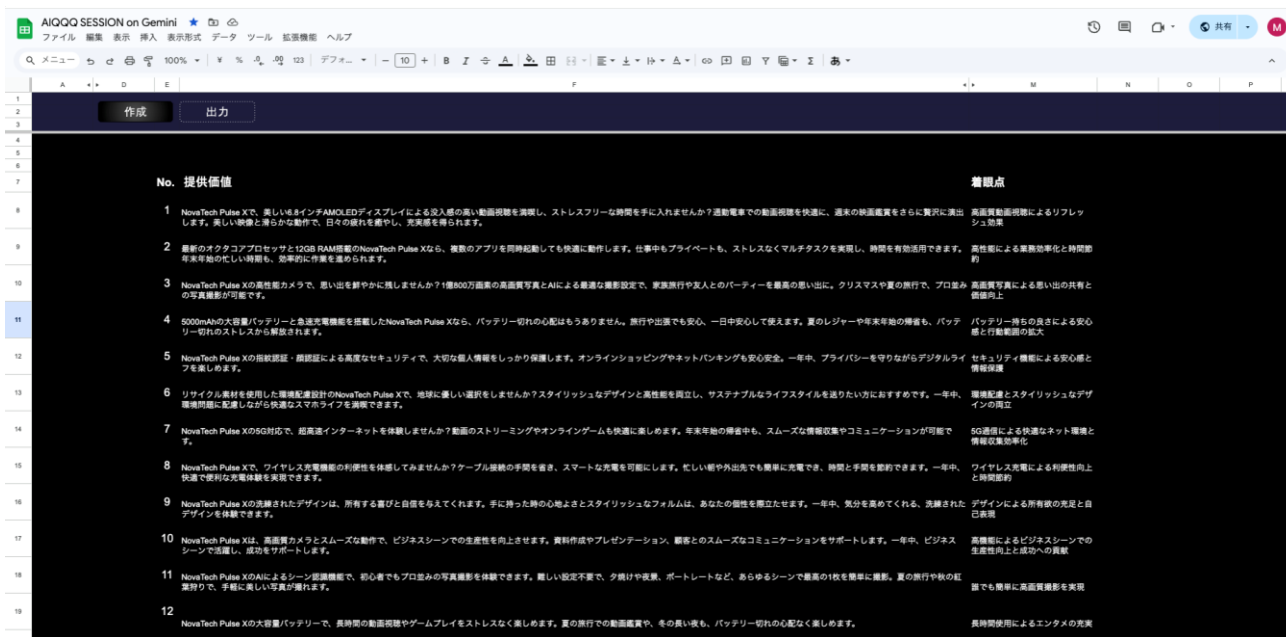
AIQQQ SESSION on Gemini
ファイル 編集 表示 挿入 表示形式 データ ツール 拡張機能 ヘルプ
メニュー 100% ¥ % .0 .00 123 デフォ... 10 B I
共有 M

A B D E F L M N O P
作成 出力

| No. | 提供価値 | 着眼点 |
|---|---|---|
| 1 | NovaTech Pulse Xで、美しい6.8インチAMOLEDディスプレイによる没入感の高い動画視聴を満喫し、ストレスフリーな時間を手に入れませんか？通勤電車での動画視聴を快適に、週末の映画鑑賞をさらに贅沢に演出します。美しい映像と滑らかな動作で、日々の疲れを癒やし、充実感を得られます。 | 高画質動画視聴によるリフレッシュ効果 |
| 2 | 最新のオクタコアプロセッサと12GB RAM搭載のNovaTech Pulse Xなら、複数のアプリを同時起動しても快適に動作します。仕事中もプライベートも、ストレスなくマルチタスクを実現し、時間を有効活用できます。年末年始の忙しい時期も、効率的に作業を進められます。 | 高性能による業務効率化と時間節約 |
| 3 | NovaTech Pulse Xの高性能カメラで、思い出を鮮やかに残しませんか？1億800万画素の高画質写真とAIによる最適な撮影設定で、家族旅行や友人とのパーティーを最高の思い出に。クリスマスや夏の旅行で、プロ並みの写真撮影が可能です。 | 高画質写真による思い出の共有と価値向上 |
| 4 | 5000mAhの大容量バッテリーと急速充電機能を搭載したNovaTech Pulse Xなら、バッテリー切れの心配はもうありません。旅行や出張でも安心、一日中安心して使えます。夏のレジャーや年末年始の帰省も、バッテリー切れのストレスから解放されます。 | バッテリー持ちの良さによる安心感と行動範囲の拡大 |
| 5 | NovaTech Pulse Xの指紋認証・顔認証による高度なセキュリティで、大切な個人情報をしっかり保護します。オンラインショッピングやネットバンキングも安心安全。一年中、プライバシーを守りながらデジタルライフを楽しめます。 | セキュリティ機能による安心感と情報保護 |
| 6 | リサイクル素材を使用した環境配慮設計のNovaTech Pulse Xで、地球に優しい選択をしませんか？スタイリッシュなデザインと高性能を両立し、サステナブルなライフスタイルを送りたい方におすすめです。一年中、環境問題に配慮しながら快適なスマホライフを満喫できます。 | 環境配慮とスタイリッシュなデザインの両立 |
| 7 | NovaTech Pulse Xの5G対応で、超高速インターネットを体験しませんか？動画のストリーミングやオンラインゲームも快適に楽しめます。年末年始の帰省中も、スムーズな情報収集やコミュニケーションが可能です。 | 5G通信による快適なネット環境と情報収集効率化 |
| 8 | NovaTech Pulse Xで、ワイヤレス充電機能の利便性を体感してみませんか？ケーブル接続の手間を省き、スマートな充電を可能にします。忙しい朝や外出先でも簡単に充電でき、時間と手間を節約できます。一年中、快適で便利な充電体験を実現できます。 | ワイヤレス充電による利便性向上と時間節約 |
| 9 | NovaTech Pulse Xの洗練されたデザインは、所有する喜びと自信を与えてくれます。手に持った時の心地よさとスタイリッシュなフォルムは、あなたの個性を際立たせます。一年中、気分を高めてくれる、洗練されたデザインを体験できます。 | デザインによる所有欲の充足と自己表現 |
| 10 | NovaTech Pulse Xは、高画質カメラとスムーズな動作で、ビジネスシーンでの生産性を向上させます。資料作成やプレゼンテーション、顧客とのスムーズなコミュニケーションをサポートします。一年中、ビジネスシーンで活躍し、成功をサポートします。 | 高機能によるビジネスシーンでの生産性向上と成功への貢献 |
| 11 | NovaTech Pulse XのAIによるシーン認識機能で、初心者でもプロ並みの写真撮影を体験できます。難しい設定不要で、夕焼けや夜景、ポートレートなど、あらゆるシーンで最高の1枚を簡単に撮影。夏の旅行や秋の紅葉狩りで、手軽に美しい写真が撮れます。 | 誰でも簡単に高画質撮影を実現 |
| 12 | NovaTech Pulse Xの大容量バッテリーで、長時間の動画視聴やゲームプレイをストレスなく楽しめます。夏の旅行での動画鑑賞や、冬の長い夜も、バッテリー切れの心配なく楽しめます。 | 長時間使用によるエンタメの充実 |